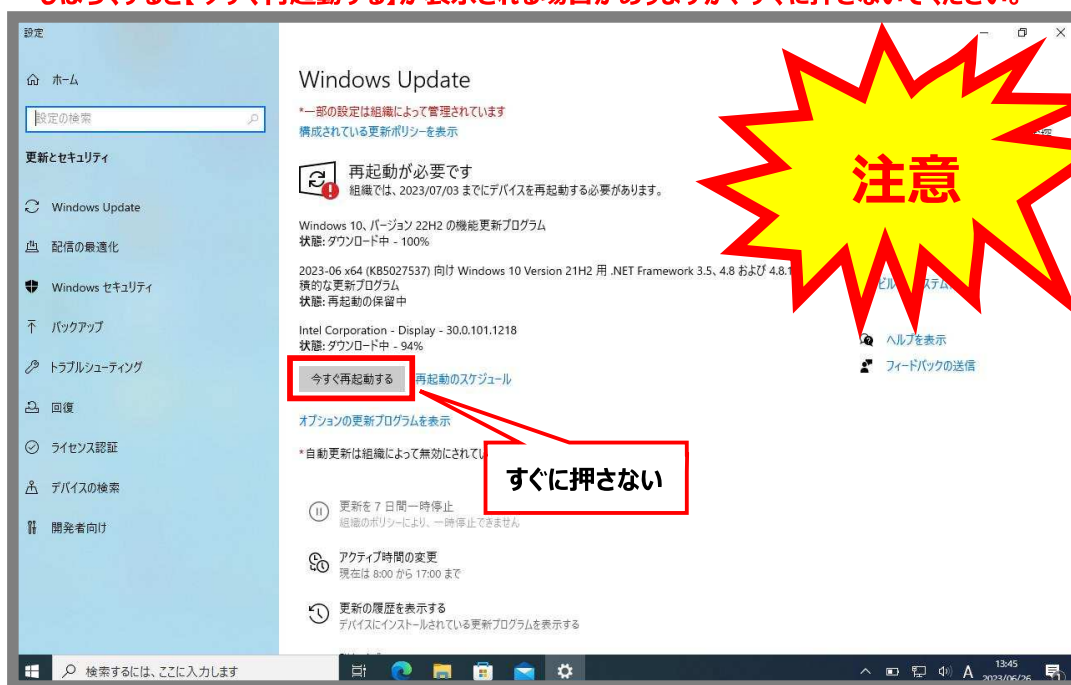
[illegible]

設定

ホーム

設定の検索

更新とセキュリティ

Windows Update

配信の最適化

Windows セキュリティ

バックアップ

トラブルシューティング

回復

ライセンス認証

デバイスの検索

開発者向け

Windows Update

*一部の設定は組織によって管理されています
構成されている更新ポリシーを表示

再起動が必要です
組織では、2023/07/03 までにデバイスを再起動する必要があります。

Windows 10、バージョン 22H2 の機能更新プログラム
状態: ダウンロード中 - 100%

2023-06 x64 (KB5027537) 向け Windows 10 Version 21H2 用 .NET Framework 3.5、4.8 および 4.8.1 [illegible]
積的な更新プログラム
状態: 再起動の保留中

Intel Corporation - Display - 30.0.101.1218
状態: ダウンロード中 - 94%

今すぐ再起動する
再起動のスケジュール

オプションの更新プログラムを表示

*自動更新は組織によって無効にされて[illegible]

更新を 7 日間一時停止
組織のポリシーにより、一時停止できません

アクティブ時間の変更
現在は 8:00 から 17:00 まで

更新の履歴を表示する
デバイスにインストールされている更新プログラムを表示する

注意

すぐに押さない

ヘルプを表示

フィードバックの送信

検索するには、ここに入力します

13:45
2023/06/26